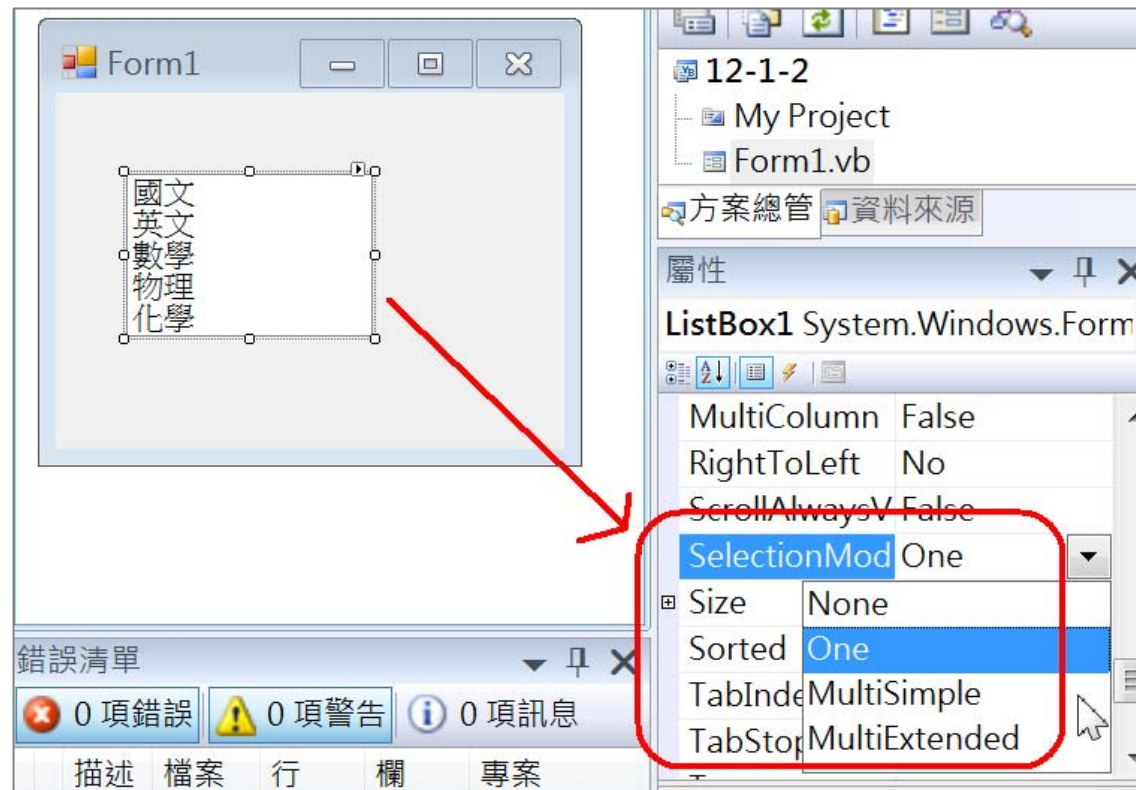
Form1

國文
英文
數學
物理
化學

12-1-2
My Project
Form1.vb

方案總管 資料來源

屬性

ListBox1 System.Windows.Form

| | |
|---|---|
| MultiColumn | False |
| RightToLeft | No |
| ScrollAlwaysV | False |
| SelectionMod | One |
| Size | None |
| Sorted | One |
| TabInde | MultiSimple |
| TabStop | MultiExtended |

錯誤清單

0 項錯誤 0 項警告 0 項訊息

描述 檔案 行 欄 專案